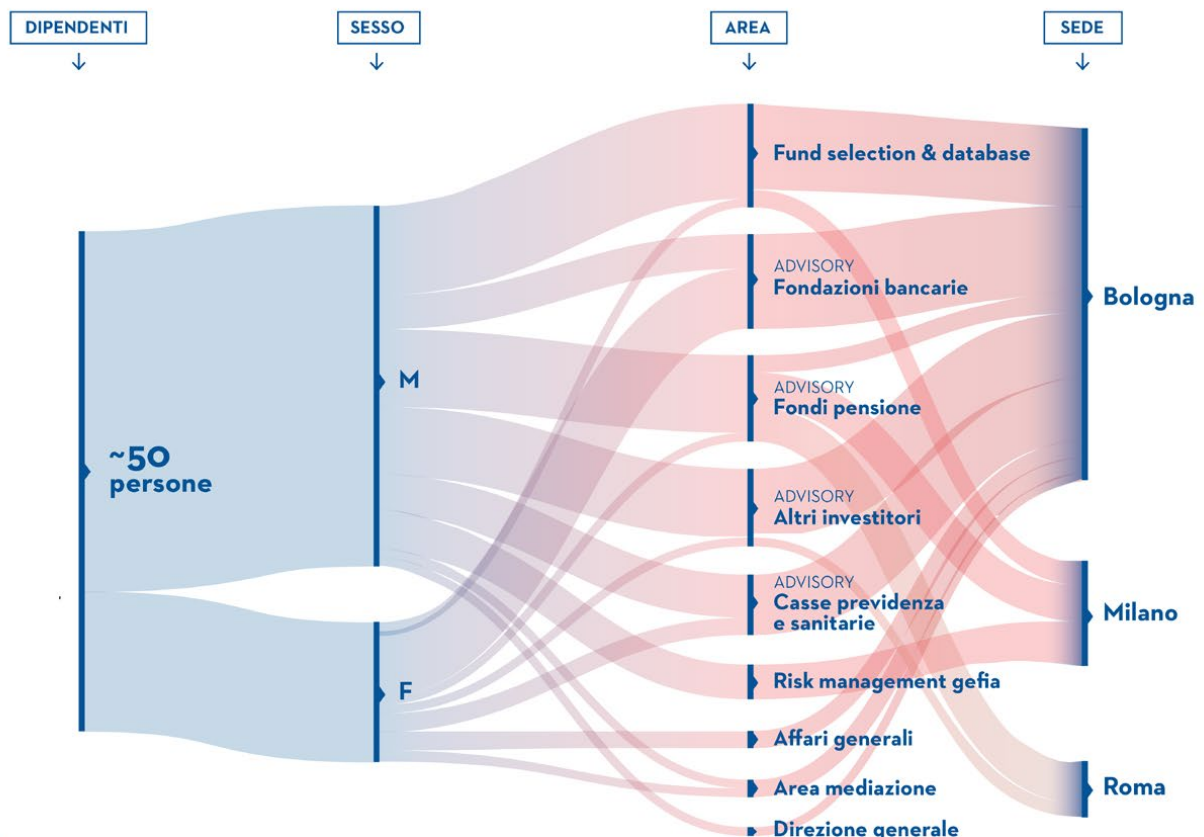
DIPENDENTI
↓

SESSO
↓

AREA
↓

SEDE
↓

~50 persone

M

F

Fund selection & database

ADVISORY
Fondazioni bancarie

ADVISORY
Fondi pensione

ADVISORY
Altri investitori

ADVISORY
Casse previdenza e sanitarie

Risk management gefia

Affari generali

Area mediazione

Direzione generale

Bologna

Milano

Roma